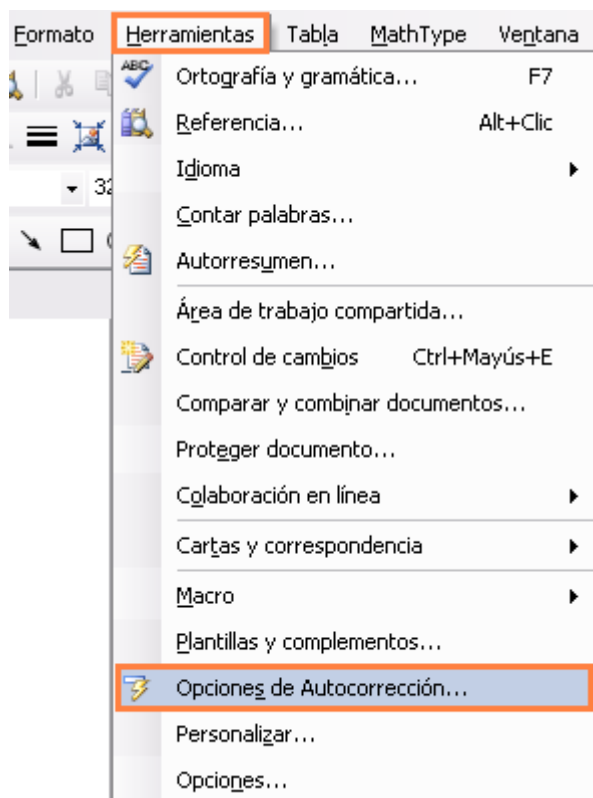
Formato Herramientas Tabla MathType Ventana

32

Ortografía y gramática... F7
Referencia... Alt+Clic
Idioma
Contar palabras...
Autorresumen...
Área de trabajo compartida...
Control de cambios Ctrl+Mayús+E
Comparar y combinar documentos...
Proteger documento...
Colaboración en línea
Cartas y correspondencia
Macro
Plantillas y complementos...
Opciones de Autocorrección...
Personalizar...
Opciones...